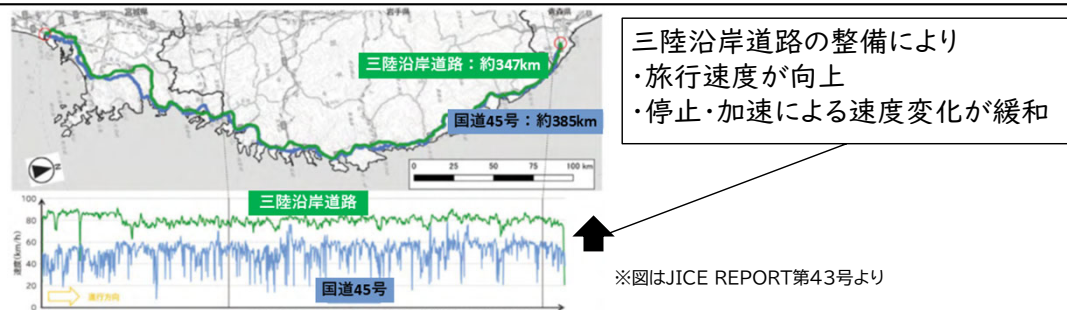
宮城県

岩手県

青森県

三陸沿岸道路：約347km

国道45号：約385km

0 25 50 75 100 km

三陸沿岸道路

100
80
60
40
20
0

速度(km/h)

進行方向

国道45号

三陸沿岸道路の整備により
・旅行速度が向上
・停止・加速による速度変化が緩和

※図はJICE REPORT第43号より